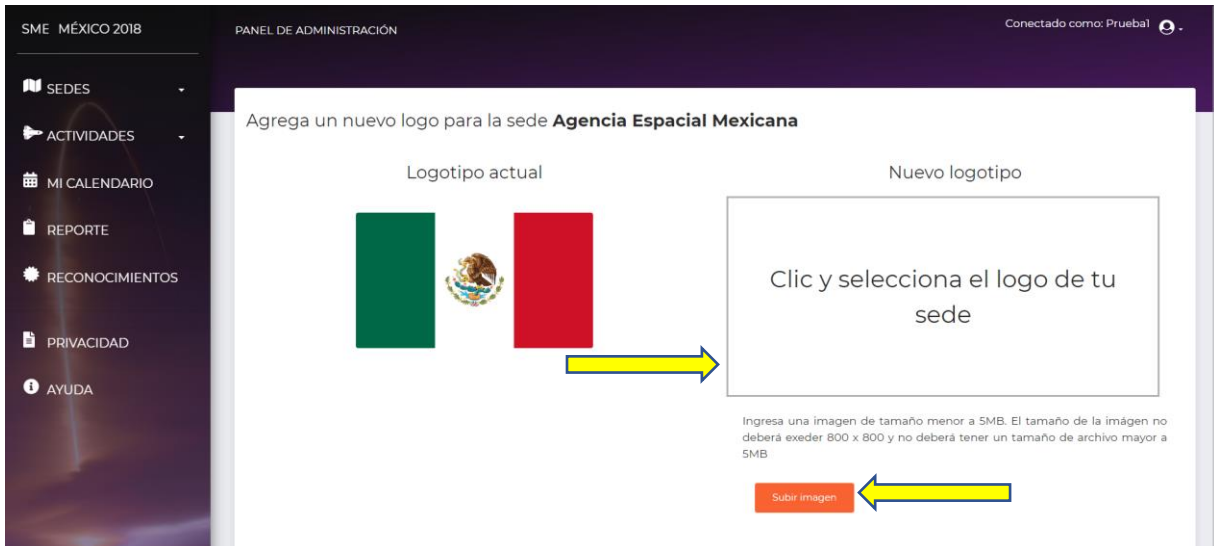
SME MÉXICO 2018

SEDES

ACTIVIDADES

MI CALENDARIO

REPORTE

RECONOCIMIENTOS

PRIVACIDAD

AYUDA

PANEL DE ADMINISTRACIÓN

Conectado como: Prueba1

Agrega un nuevo logo para la sede **Agencia Espacial Mexicana**

Logotipo actual

Nuevo logotipo

Clic y selecciona el logo de tu sede

Ingresa una imagen de tamaño menor a 5MB. El tamaño de la imágen no deberá exeder 800 x 800 y no deberá tener un tamaño de archivo mayor a 5MB

Subir imagen